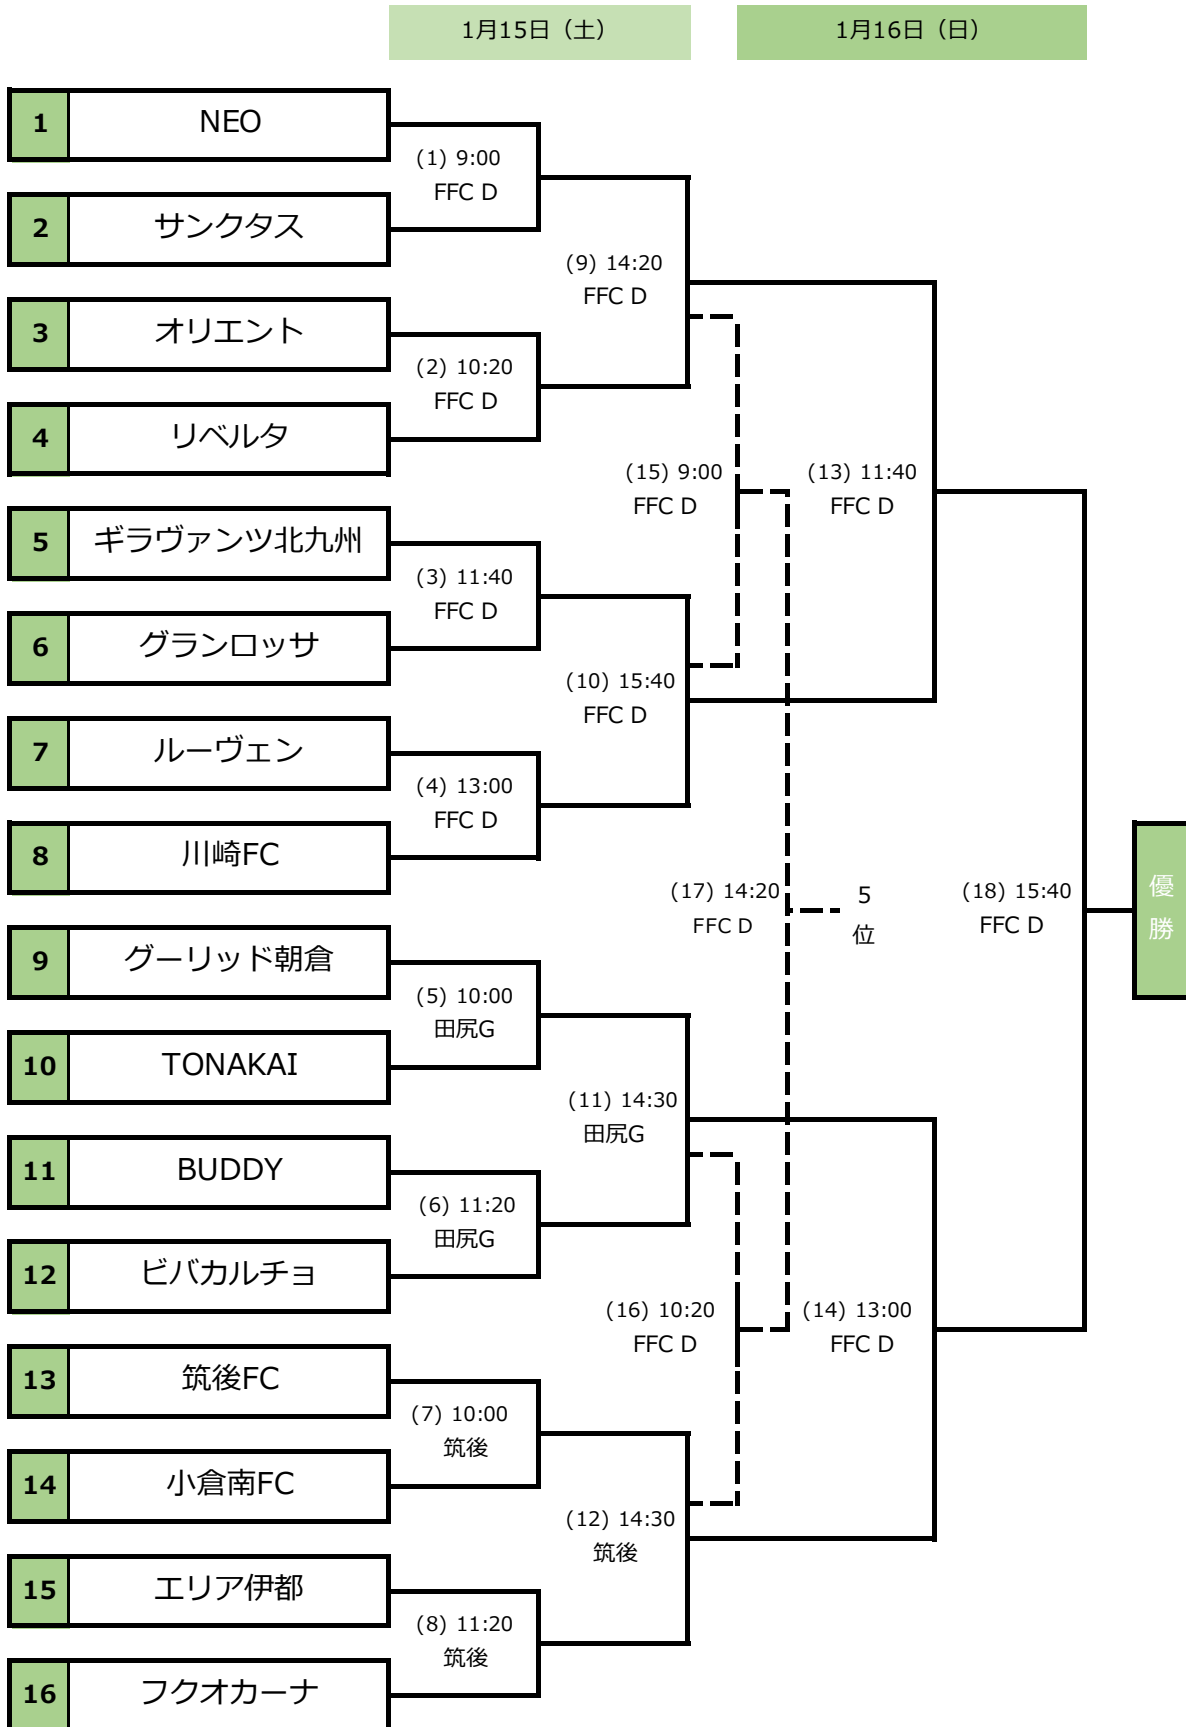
1月15日（土）

1月16日（日）

1 NEO
2 サンクタス
3 オリエント
4 リベルタ
5 ギラヴァンツ北九州
6 グランロッサ
7 ルーヴェン
8 川崎FC
9 グーリッド朝倉
10 TONAKAI
11 BUDDY
12 ビバカルチョ
13 筑後FC
14 小倉南FC
15 エリア伊都
16 フクオカーナ

(1) 9:00
FFC D

(2) 10:20
FFC D

(3) 11:40
FFC D

(4) 13:00
FFC D

(5) 10:00
田尻G

(6) 11:20
田尻G

(7) 10:00
筑後

(8) 11:20
筑後

(9) 14:20
FFC D

(10) 15:40
FFC D

(11) 14:30
田尻G

(12) 14:30
筑後

(15) 9:00
FFC D

(16) 10:20
FFC D

(13) 11:40
FFC D

(14) 13:00
FFC D

(17) 14:20
FFC D

5
位

(18) 15:40
FFC D

優
勝